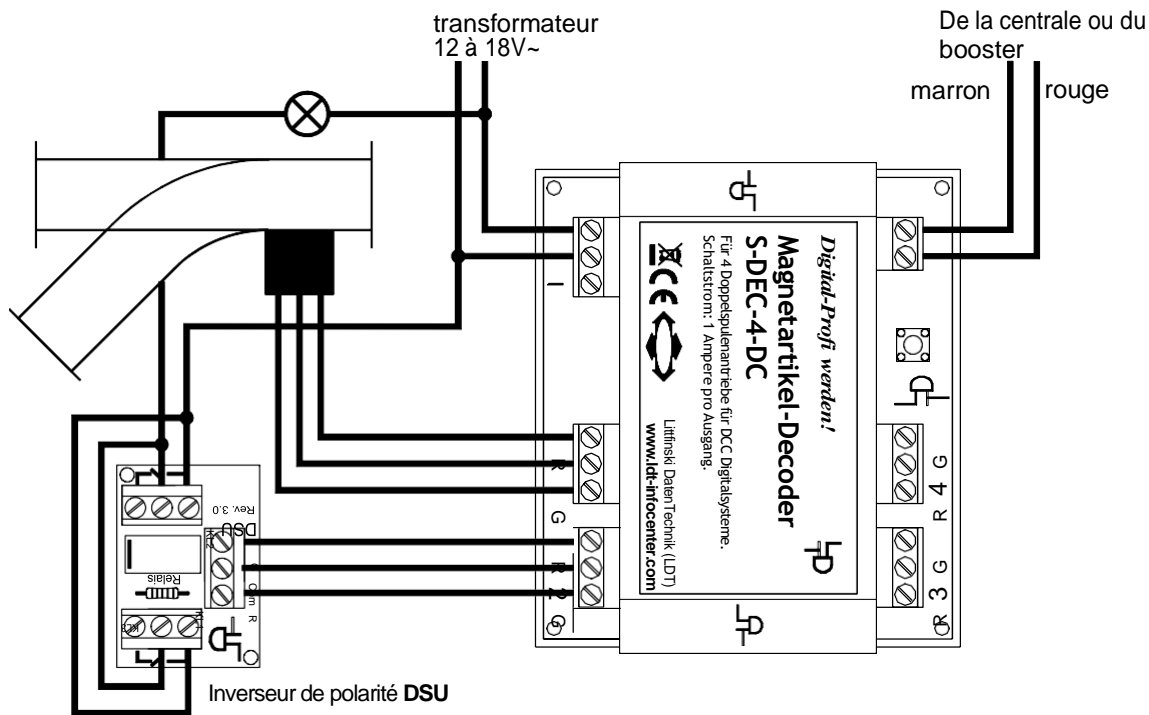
transformateur
12 à 18V~

De la centrale ou du booster

marron

rouge

Digital-Profi werden!

Magnetartikel-Decoder
S-DEC-4-DC

Für 4 Doppelspulenantriebe für DCC Digitalsysteme.
Schaltstrom: 1 Ampere pro Ausgang.

Littfinski DatenTechnik (LDT)
www.ldt-infocenter.com

I

R

G

1

R

2

G

G

4

R

G

3

R

Rev. 3.0

DSU

Relais

Inverseur de polarité **DSU**